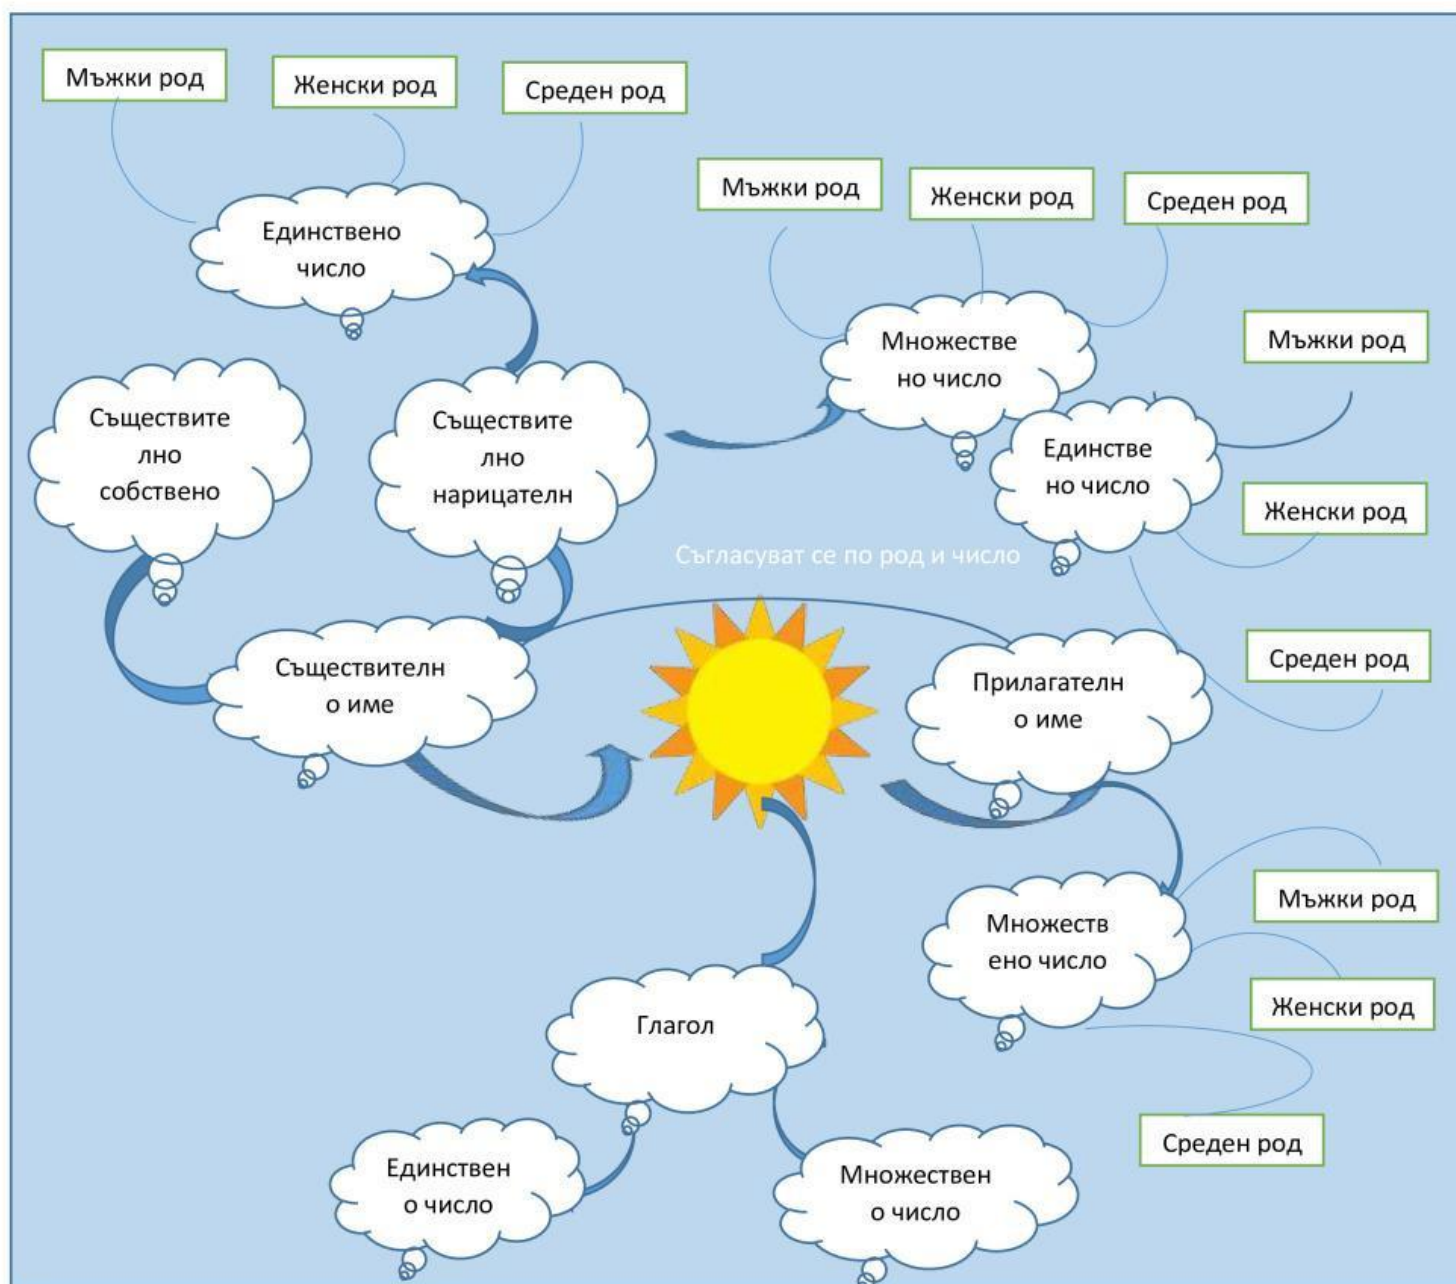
Мъжки род

Женски род

Среден род

Единствено число

Мъжки род

Женски род

Среден род

Множестве но число

Мъжки род

Съществите лно собствено

Съществите лно нарицателн

Единстве но число

Женски род

Съгласуват се по род и число

Съществителн о име

Среден род

Прилагателн о име

Множеств ено число

Мъжки род

Женски род

Глагол

Среден род

Единствен о число

Множествен о число